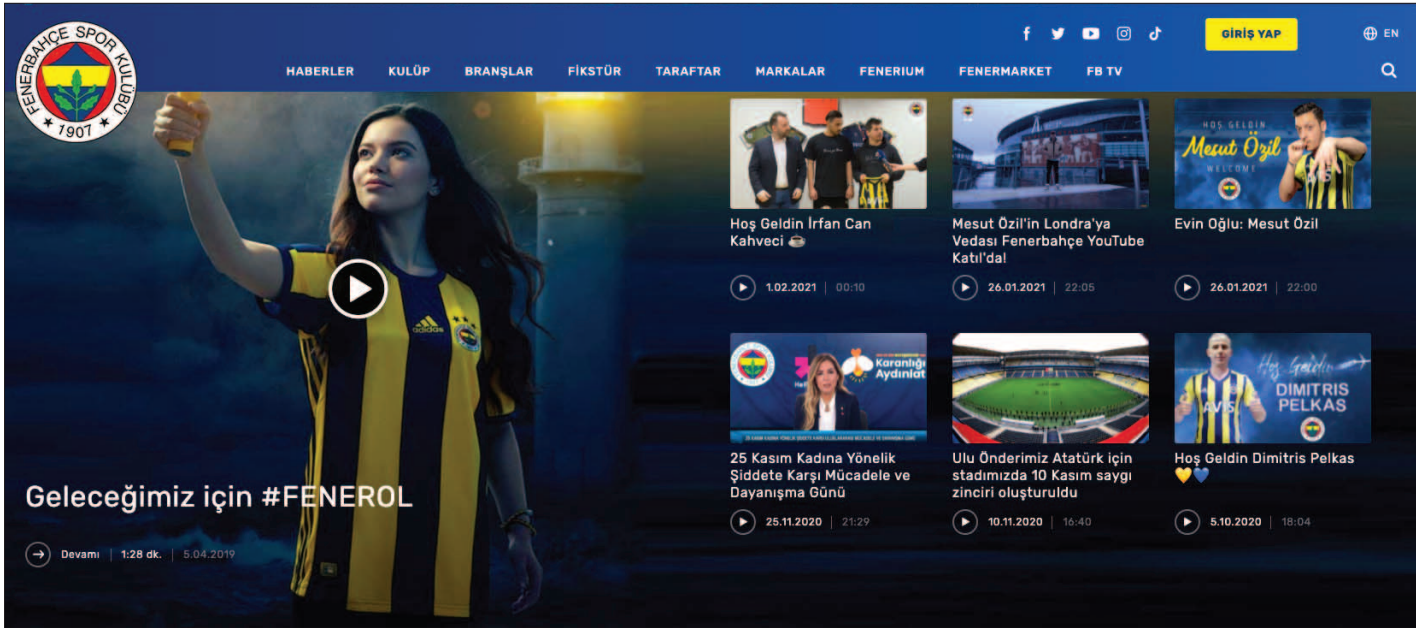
FENERBAHÇE SPOR KULÜBÜ
1907

GİRİŞ YAP
EN

HABERLER KULÜP BRANŞLAR FİKSTÜR TARAFTAR MARKALAR FENERIUM FENERMARKET FB TV

Hoş Geldin İrfan Can Kahveci ☕
1.02.2021 | 00:10

Mesut Özil'in Londra'ya Vedası Fenerbahçe YouTube Katıl'da!
26.01.2021 | 22:05

HOŞ GELDİN
Mesut Özil
WELCOME

Evin Oğlu: Mesut Özil
26.01.2021 | 22:00

Karanlığı Aydınlat

25 Kasım Kadına Yönelik Şiddete Karşı Mücadele ve Dayanışma Günü
25.11.2020 | 21:29

Ulu Önderimiz Atatürk için stadımızda 10 Kasım saygı zinciri oluşturuldu
10.11.2020 | 16:40

Hoş Geldin
DIMITRIS PELKAS

Hoş Geldin Dimitris Pelkas 💛💙
5.10.2020 | 18:04

Geleceğimiz için #FENEROL

Devamı | 1:28 dk. | 5.04.2019